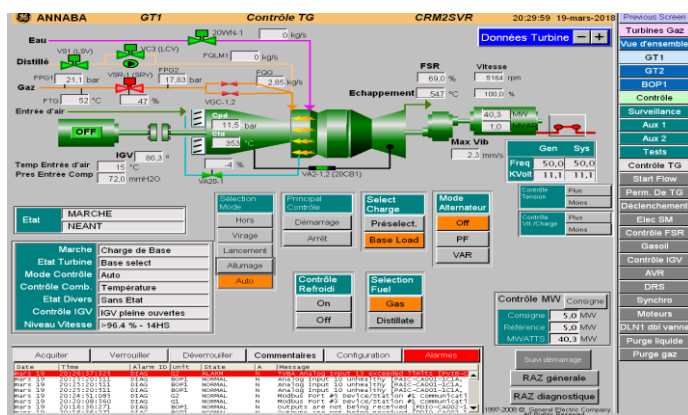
GE ANNABA GT1 Contrôle TG CRM2SVR 20:29:59 19-mars-2018

Previous Screen
Turbines Gaz
Vue d'ensemble
GT1
GT2
BOP1
Contrôle
Surveillance
Aux 1
Aux 2
Tests
Contrôle TG
Start Flow
Perm. De TG
Déclenchement
Elec SM
Contrôle FSR
Gasoil
Contrôle IGV
AVR
DRS
Synchro
Moteurs
DLN1 dbl vanne
Purge liquide
Purge gaz

Données Turbine − +

Eau
20WN-1
0 kg/s
FQLM1 0 kg/s
Distillé
VS1 (LSV)
VC3 (LCV)
FPG1 21,1 bar
VSR-1 (SRV)
FPG2 17,83 bar
FQG 2,85 kg/s
Gaz
FTG 52 °C
47 %
VGC-1,2
Entrée d'air
OFF
Cpd 11,5 bar
Ctd 353 °C
-4 %
IGV 86,3 °
Temp Entrée d'air 15,1 °C
Pres Entrée Comp 72,0 mmH2O
VA20-1
VA2-1,2 (20CB1)
FSR 69,0 %
Vitesse 5164 rpm
Echappement 547 °C
100,0 %
40,3 MW
1,0 MVAR
Max Vib
2,3 mm/s

| | Gen | Sys |
|---|---|---|
| Freq | 50,0 | 50,0 |
| KVolt | 11,1 | 11,1 |

Contrôle Tension Plus Moins
Contrôle Vit./Charge Plus Moins

Etat MARCHE
NEANT

Sélection Mode
Hors
Virage
Lancement
Allumage
Auto

Principal Contrôle
Démarrage
Arrêt

Select Charge
Préselect.
Base Load

Mode Alternateur
Off
PF
VAR

| | |
|---|---|
| Marche | Charge de Base |
| Etat Turbine | Base select |
| Mode Contrôle | Auto |
| Contrôle Comb. | Température |
| Etat Divers | Sans Etat |
| Contrôle IGV | IGV pleine ouvertes |
| Niveau Vitesse | >96.4 % - 14HS |

Contrôle Refroidi
On
Off

Sélection Fuel
Gas
Distillate

Contrôle MW Consigne
Consigne 5,0 MW
Référence 5,0 MW
MWATTS 40,3 MW

Suivi démarrage
RAZ générale
RAZ diagnostique

Acquiter Verrouiller Déverrouiller Commentaires Configuration Alarmes

| Date | Time | Alarm ID | Unit | State | A | Message |
|---|---|---|---|---|---|---|
| mars 19 | 20:24:37:... | DIAG | G2 | ALARM | N | Analog Input 13 exceeded limits [PAIB-... |
| mars 19 | 20:21:20:511 | DIAG | BOP1 | NORMAL | N | Analog Input 10 Unhealthy [PAIC-CA001-1C1A,... |
| mars 19 | 20:21:20:511 | DIAG | BOP1 | NORMAL | N | Analog Input 20 Unhealthy [PAIC-CA001-1C1A,... |
| mars 19 | 20:21:20:511 | DIAG | BOP1 | NORMAL | N | Analog Input 30 Unhealthy [PAIC-CA001-1C1A,... |
| mars 19 | 20:24:51:083 | DIAG | G2 | NORMAL | N | Modbus Port #5 Device/Station #1 Communicati... |
| mars 19 | 20:20:08:560 | DIAG | G1 | NORMAL | N | Modbus Port #5 Device/Station #1 Communicati... |
| mars 19 | 20:16:36:271 | DIAG | BOP1 | NORMAL | N | Outputs are not being received [PDIO-CA002-1... |
| mars 19 | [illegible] | DIAG | BOP1 | NORMAL | N | Outputs are not being received [PDIO-CA002-... |

1997-2008 © General Electric Company All Rights Reserved